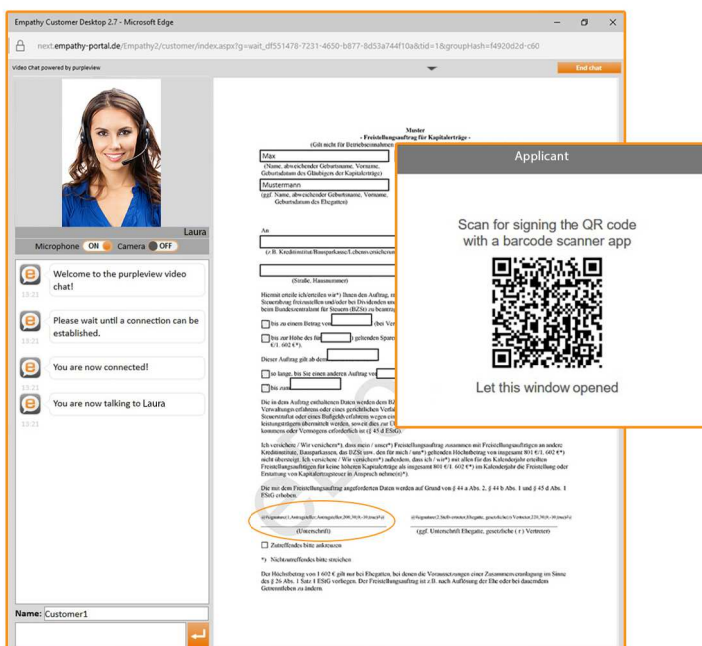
Empathy Customer Desktop 2.7 - Microsoft Edge

next.empathy-portal.de/Empathy2/customer/index.aspx?g=wait_df551478-7231-4650-b877-8d53a744f10a&tid=1&groupHash=f4920d2d-c60

Video Chat powered by purpleview

End chat

Laura

Microphone ON Camera OFF

Welcome to the purpleview video chat!

13:21

Please wait until a connection can be established.

13:21

You are now connected!

13:21

You are now talking to Laura

13:21

Name: Customer1

Muster
- Freistellungsauftrag für Kapitalerträge -
(Gilt nicht für Betriebseinnahmen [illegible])

Max

(Name, abweichender Geburtsname, Vorname, Geburtsdatum des Gläubigers der Kapitalerträge)

Mustermann

(ggf. Name, abweichender Geburtsname, Vorname, Geburtsdatum des Ehegatten)

An

(z.B. Kreditinstitut/Bausparkasse/Lebensversicherer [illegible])

(Straße, Hausnummer)

Hiermit erteile ich/erteilen wir*) Ihnen den Auftrag, m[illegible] Steuerabzug freizustellen und/oder bei Dividenden und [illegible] beim Bundeszentralamt für Steuern (BZSt) zu beantrag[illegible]

bis zu einem Betrag von (bei Ver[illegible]

bis zur Höhe des für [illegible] geltenden Spar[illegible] €/1. 602 €*).

Dieser Auftrag gilt ab dem

so lange, bis Sie einen anderen Auftrag vo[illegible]

bis zum

Die in dem Auftrag enthaltenen Daten werden dem BZ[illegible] Verwaltungs erfahren oder eines gerichtlichen Verfah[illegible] Steuerstraftat oder eines Bußgeldverfahrens wegen ein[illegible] leistungsträgern übermittelt werden, soweit dies zur Ü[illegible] kommens oder Vermögens erforderlich ist (§ 45 d EStG).

Ich versichere / Wir versichern*), dass mein / unser*) Freistellungsauftrag zusammen mit Freistellungsaufträgen an andere Kreditinstitute, Bausparkassen, das BZSt usw. den für mich / uns*) geltenden Höchstbetrag von insgesamt 801 €/1. 602 €*) nicht übersteigt. Ich versichere / Wir versichern*) außerdem, dass ich / wir*) mit allen für das Kalenderjahr erteilten Freistellungsaufträgen für keine höheren Kapitalerträge als insgesamt 801 €/1. 602 €*) im Kalenderjahr die Freistellung oder Erstattung von Kapitalertragsteuer in Anspruch nehme(n)*).

Die mit dem Freistellungsauftrag angeforderten Daten werden auf Grund von § 44 a Abs. 2, § 44 b Abs. 1 und § 45 d Abs. 1 EStG erhoben.

(Unterschrift)

(ggf. Unterschrift Ehegatte, gesetzliche ( r ) Vertreter)

Zutreffendes bitte ankreuzen

*) Nichtzutreffendes bitte streichen

Der Höchstbetrag von 1 602 € gilt nur bei Ehegatten, bei denen die Voraussetzungen einer Zusammenveranlagung im Sinne des § 26 Abs. 1 Satz 1 EStG vorliegen. Der Freistellungsauftrag ist z.B. nach Auflösung der Ehe oder bei dauerndem Getrenntleben zu ändern.

Applicant

Scan for signing the QR code with a barcode scanner app

Let this window opened